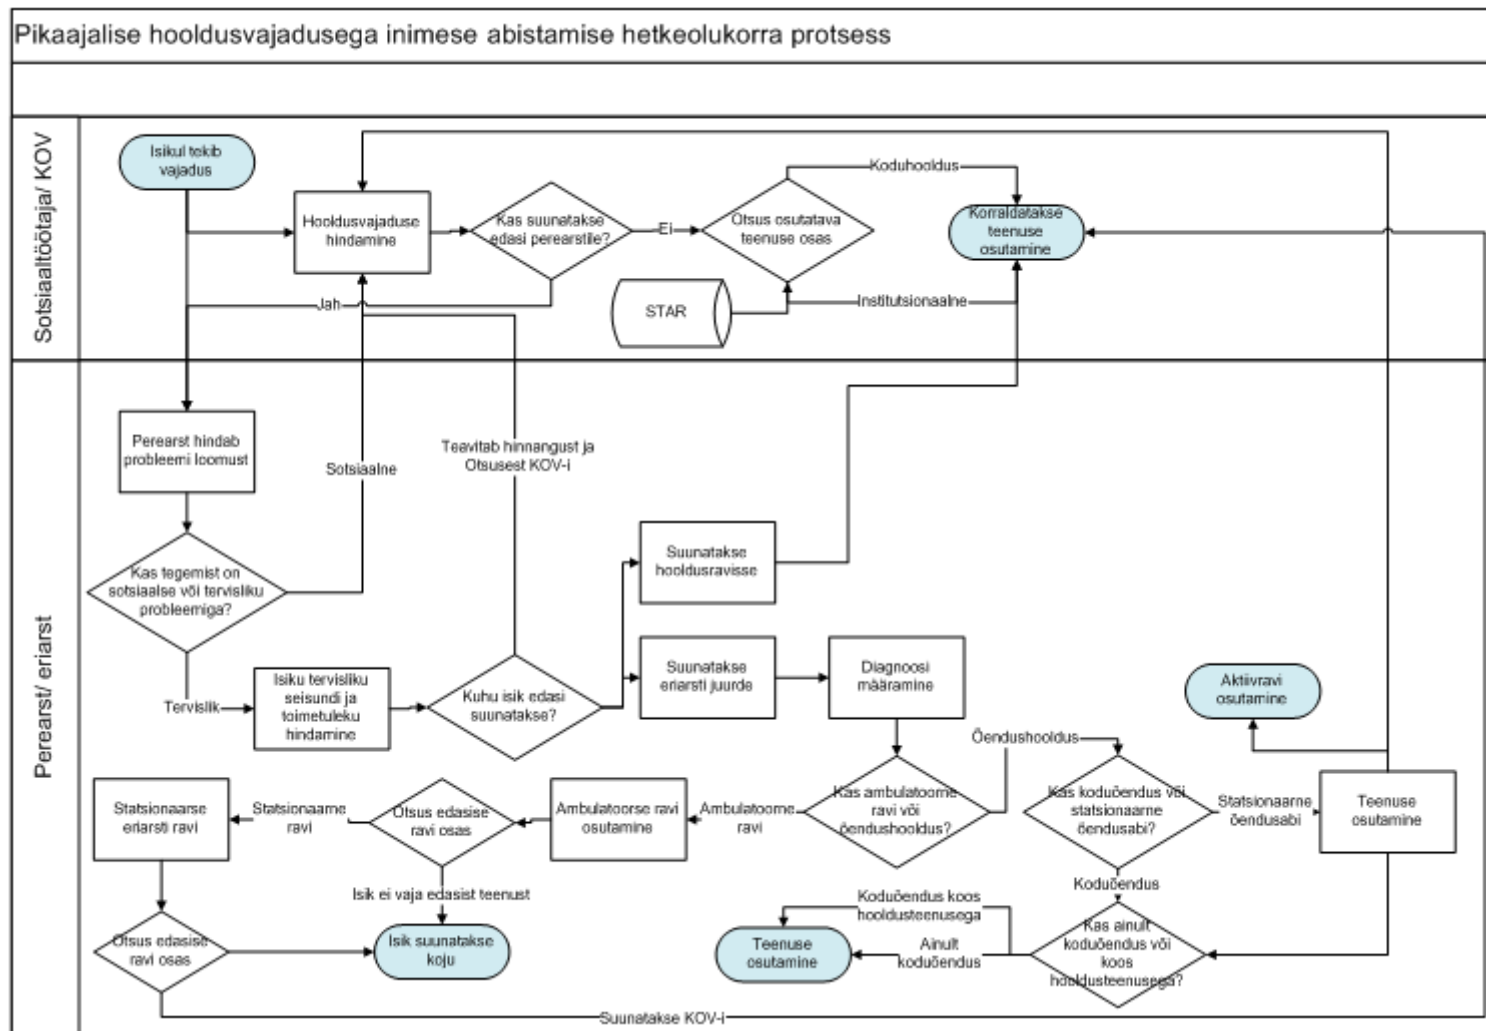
Pikaajalise hooldusvajadusega inimese abistamise hetkeolukorra protsess

Sotsiaaltöötaja/ KOV

Isikul tekib vajadus

Hooldusvajaduse hindamine

Kas suunatakse edasi perearstile?

Ei

Otsus osutatava teenuse osas

Koduhooldus

Korraldatakse teenuse osutamine

Jah

STAR

Institutsionaalne

Perearst/ eriarst

Perearst hindab probleemi loomust

Sotsiaalne

Teavitab hinnangust ja Otsusest KOV-i

Kas tegemist on sotsiaalse või tervisliku probleemiga?

Suunatakse hooldusravisse

Tervislik

Isiku tervisliku seisundi ja toimetuleku hindamine

Kuhu isik edasi suunatakse?

Suunatakse eriarsti juurde

Diagnoosi määramine

Aktiivravi osutamine

Õendushooldus

Statsionaarse eriarsti ravi

Statsionaarne ravi

Otsus edasise ravi osas

Ambulatoorse ravi osutamine

Ambulatoorne ravi

Kas ambulatoorne ravi või õendushooldus?

Kas koduõendus või statsionaarne õendusabi?

Statsionaarne õendusabi

Teenuse osutamine

Isik ei vaja edasist teenust

Koduõendus

Koduõendus koos hooldusteenusega

Otsus edasise ravi osas

Isik suunatakse koju

Teenuse osutamine

Ainult koduõendus

Kas ainult koduõendus või koos hooldusteenusega?

Suunatakse KOV-i